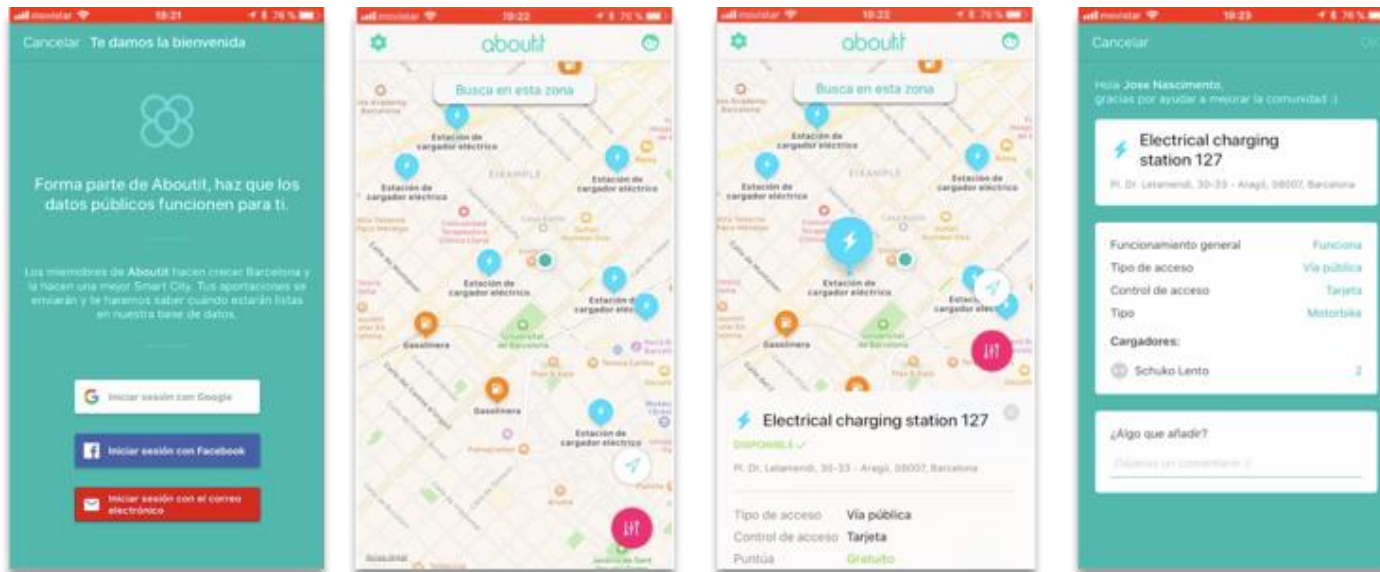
movistar 19:21 76 %

Cancelar Te damos la bienvenida

Forma parte de Aboutit, haz que los datos públicos funcionen para ti.

Los miembros de Aboutit hacen crecer Barcelona y la hacen una mejor Smart City. Tus aportaciones se enviarán y te haremos saber cuándo estarán listas en nuestra base de datos.

Iniciar sesión con Google

Iniciar sesión con Facebook

Iniciar sesión con el correo electrónico

movistar 19:22 76 %

aboutit

Busca en esta zona

Estación de cargador eléctrico

Estación de cargador eléctrico

Estación de cargador eléctrico

EIXAMPLE

Estación de cargador eléctrico

Estación de cargador eléctrico

Gasolinera

Gasolinera

Estación de cargador eléctrico

Universitat de Barcelona

movistar 19:22 76 %

aboutit

Busca en esta zona

Estación de cargador eléctrico

Estación de cargador eléctrico

Estación de cargador eléctrico

EIXAMPLE

Estación de cargador eléctrico

Gasolinera

Electrical charging station 127

DISPONIBLE

Pl. Dr. Letamendi, 30-33 - Aragó, 08007, Barcelona

Tipo de acceso Vía pública
Control de acceso Tarjeta
Puntúa Gratuito

movistar 19:23 76 %

Cancelar

Hola Jose Nascimento, gracias por ayudar a mejorar la comunidad :)

Electrical charging station 127

Pl. Dr. Letamendi, 30-33 - Aragó, 08007, Barcelona

Funcionamiento general Funciona
Tipo de acceso Vía pública
Control de acceso Tarjeta
Tipo Motorbike

Cargadores:

Schuko Lento 2

¿Algo que añadir?

Déjanos un comentario :)